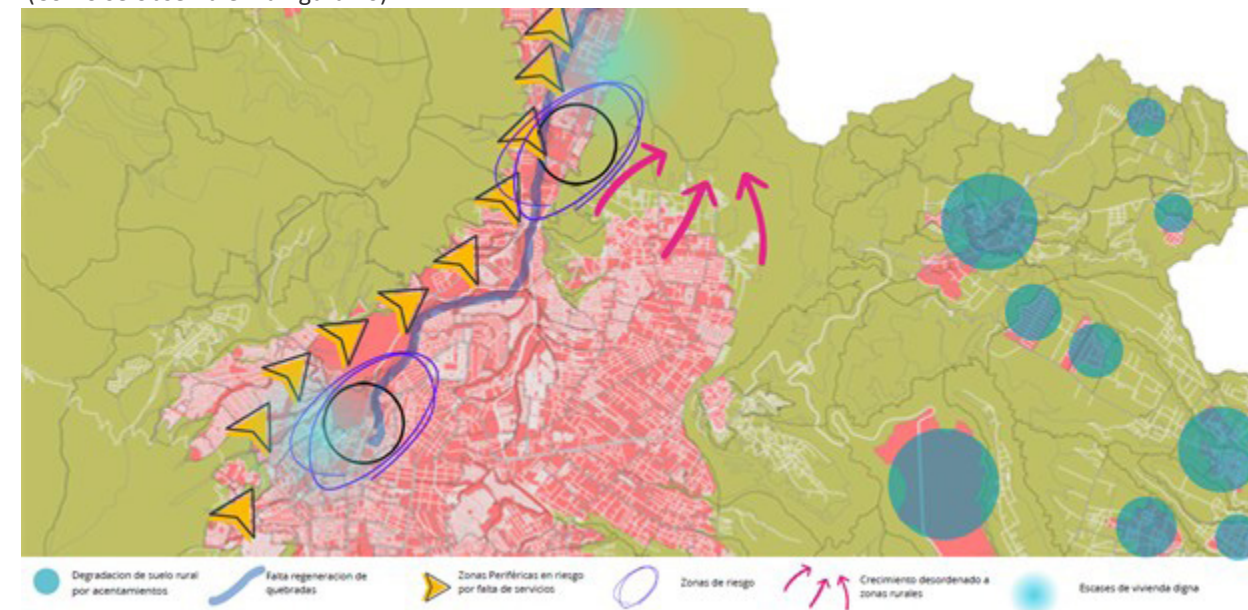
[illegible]

Degradacion de suelo rural por acentamientos

Falta regeneracion de quebradas

Zonas Periféricas en riesgo por falta de servicios

Zonas de riesgo

Crecimiento desordenado a zonas rurales

Escases de vivienda digna